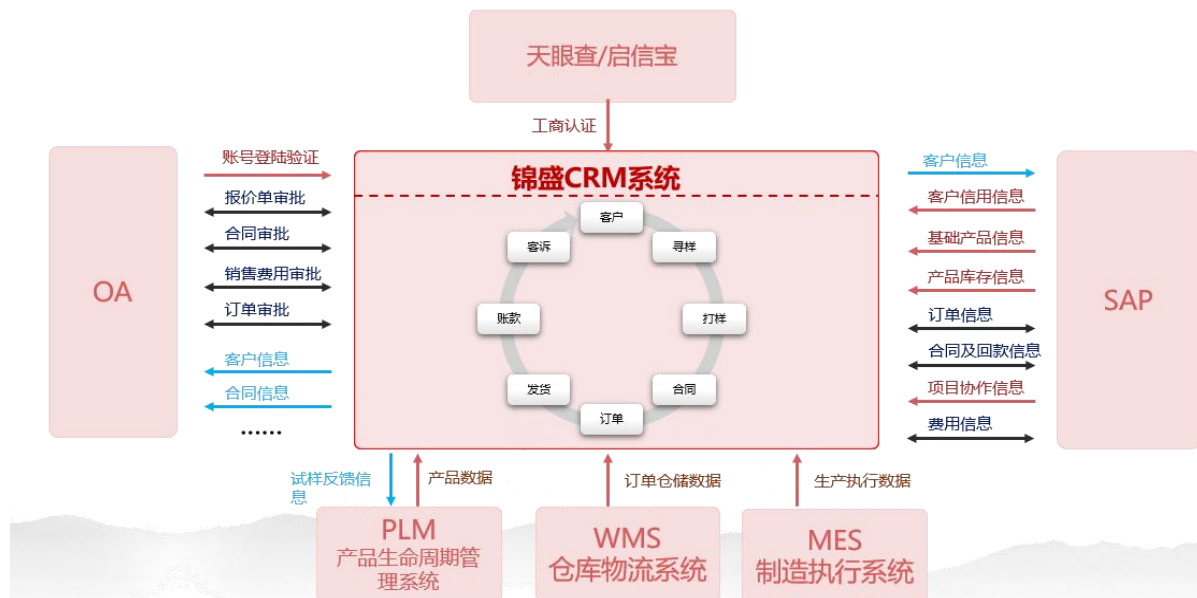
天眼查/启信宝

工商认证

锦盛CRM系统

客户
寻样
打样
合同
订单
发货
账款
客诉

OA

账号登陆验证
报价单审批
合同审批
销售费用审批
订单审批
客户信息
合同信息
……

SAP

客户信息
客户信用信息
基础产品信息
产品库存信息
订单信息
合同及回款信息
项目协作信息
费用信息

试样反馈信息
产品数据
订单仓储数据
生产执行数据

PLM
产品生命周期管理系统

WMS
仓库物流系统

MES
制造执行系统